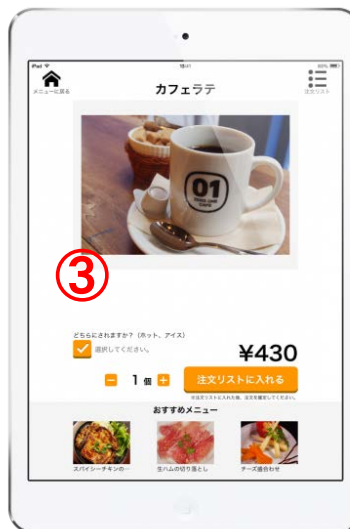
iPad
15:41
メニューに戻る
カフェラテ
注文リスト

01

③

どちらにされますか?(ホット、アイス)
選択してください。
¥430
1 個
注文リストに入れる
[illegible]

おすすめメニュー
スパイシーチキンの…
生ハムの切り落とし
チーズ盛合わせ